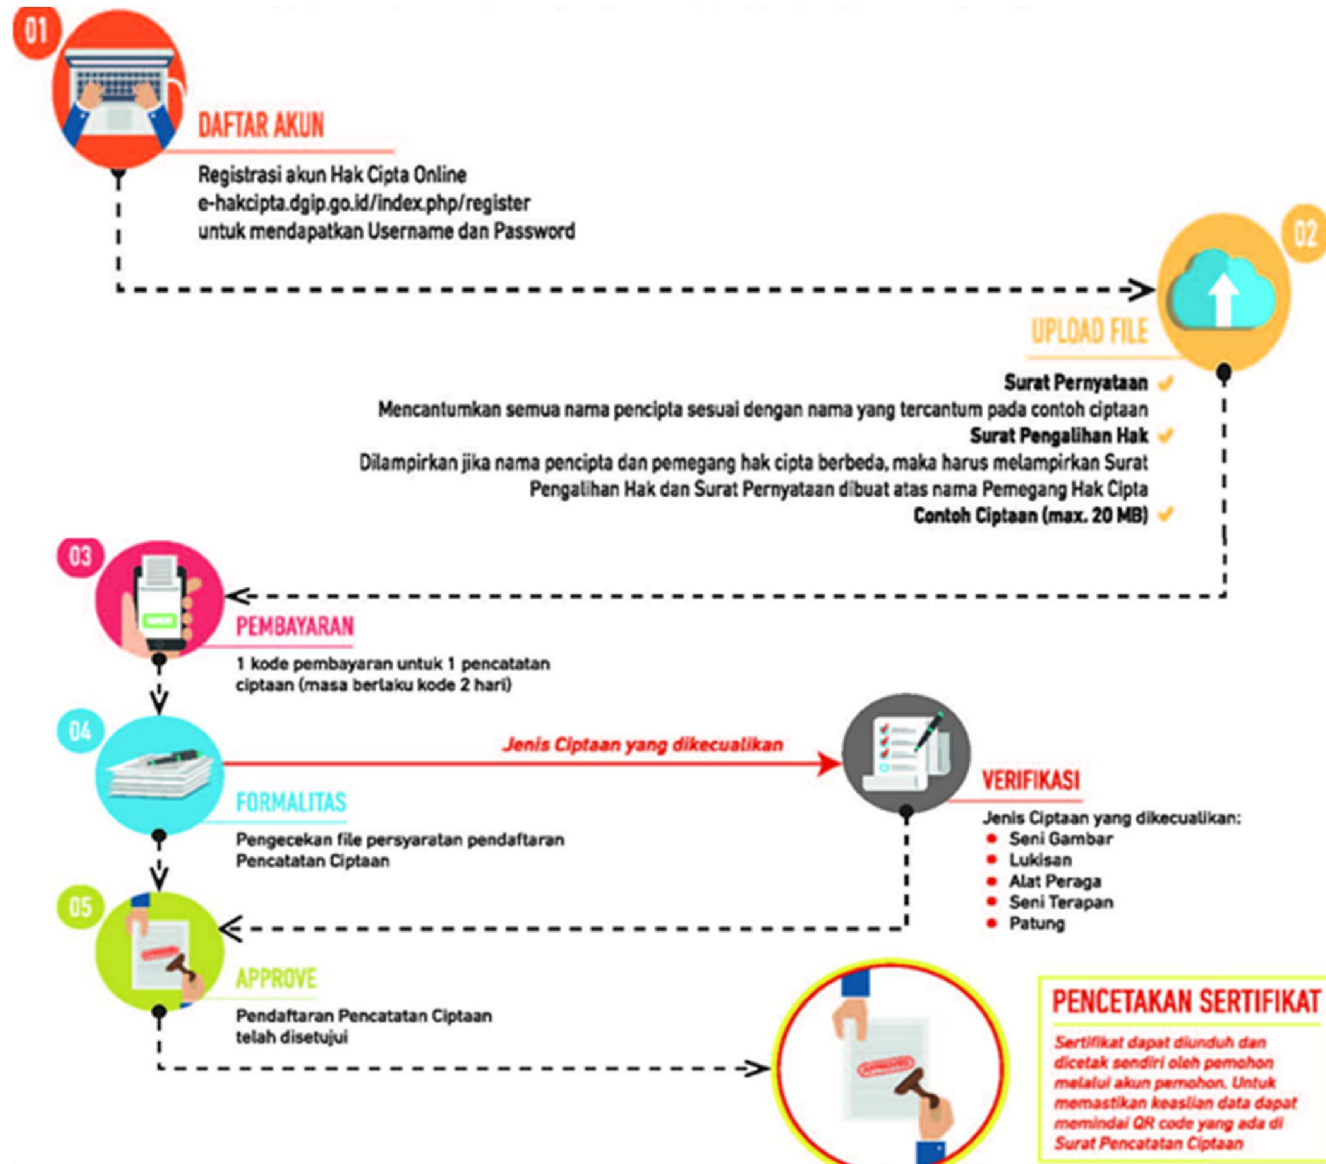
01

DAFTAR AKUN

Registrasi akun Hak Cipta Online
e-hakcipta.dgip.go.id/index.php/register
untuk mendapatkan Username dan Password

02

UPLOAD FILE

Surat Pernyataan
Mencantumkan semua nama pencipta sesuai dengan nama yang tercantum pada contoh ciptaan
Surat Pengalihan Hak
Dilampirkan jika nama pencipta dan pemegang hak cipta berbeda, maka harus melampirkan Surat Pengalihan Hak dan Surat Pernyataan dibuat atas nama Pemegang Hak Cipta
Contoh Ciptaan (max. 20 MB)

03

PEMBAYARAN

1 kode pembayaran untuk 1 pencatatan ciptaan (masa berlaku kode 2 hari)

04

Jenis Ciptaan yang dikecualikan

FORMALITAS

Pengecekan file persyaratan pendaftaran Pencatatan Ciptaan

VERIFIKASI

Jenis Ciptaan yang dikecualikan:
• Seni Gambar
• Lukisan
• Alat Peraga
• Seni Terapan
• Patung

05

APPROVE

Pendaftaran Pencatatan Ciptaan telah disetujui

PENCETAKAN SERTIFIKAT

Sertifikat dapat diunduh dan dicetak sendiri oleh pemohon melalui akun pemohon. Untuk memastikan keaslian data dapat memindai QR code yang ada di Surat Pencatatan Ciptaan